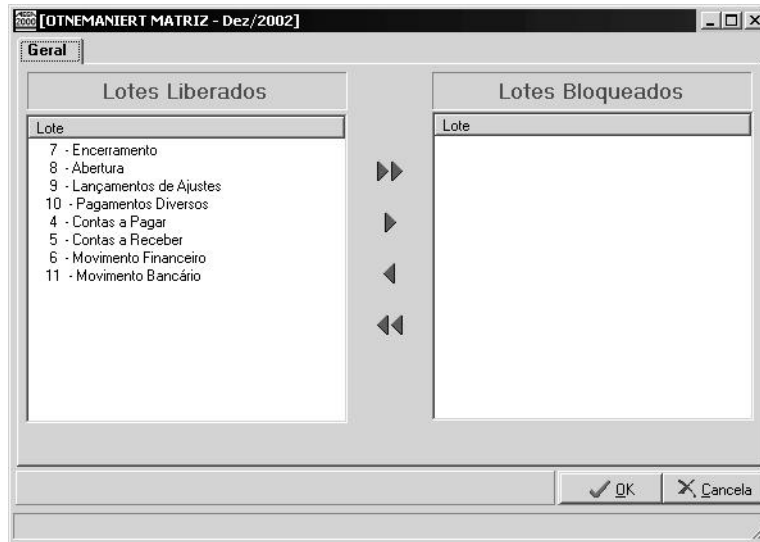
2000 [OTNEMANIERT MATRIZ - Dez/2002]

Geral

Lotes Liberados

| Lote |
|---|
| 7 - Encerramento |
| 8 - Abertura |
| 9 - Lançamentos de Ajustes |
| 10 - Pagamentos Diversos |
| 4 - Contas a Pagar |
| 5 - Contas a Receber |
| 6 - Movimento Financeiro |
| 11 - Movimento Bancário |

Lotes Bloqueados

| Lote |
|---|

OK

Cancela